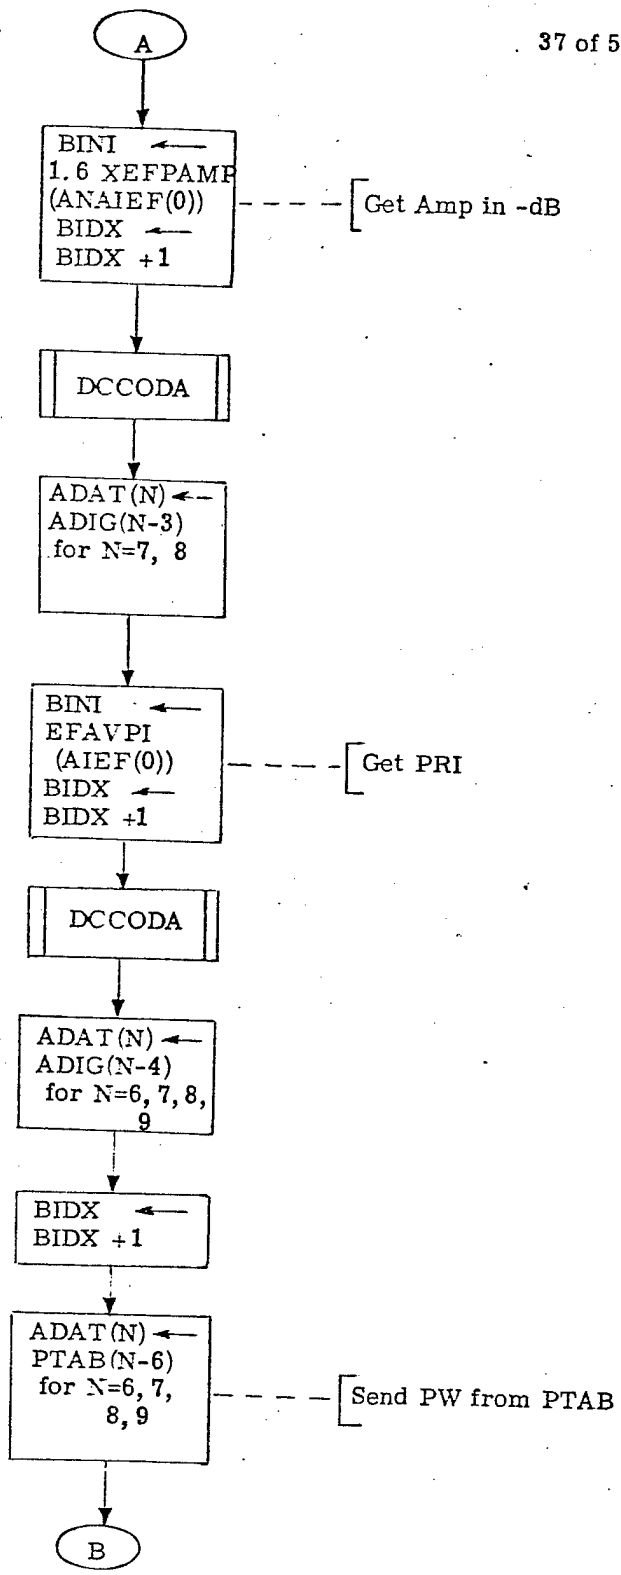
A

37 of 5

BINI ←
1.6 XEFPAMP
(ANAIEF(0))
BIDX ←
BIDX +1

Get Amp in -dB

DCCODA

ADAT(N) ←
ADIG(N-3)
for N=7, 8

BINI ←
EFAVPI
(AIEF(0))
BIDX ←
BIDX +1

Get PRI

DCCODA

ADAT(N) ←
ADIG(N-4)
for N=6, 7, 8, 9

BIDX ←
BIDX +1

ADAT(N) ←
PTAB(N-6)
for N=6, 7, 8, 9

Send PW from PTAB

B